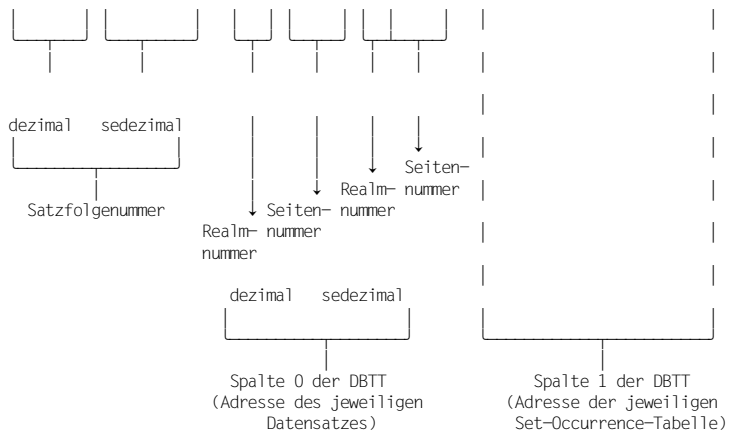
dezimal sedezimal

Satzfolgenummer

Realmnummer

Seitennummer

Realmnummer

Seitennummer

dezimal sedezimal

Spalte 0 der DBTT (Adresse des jeweiligen Datensatzes)

Spalte 1 der DBTT (Adresse der jeweiligen Set-Occurrence-Tabelle)